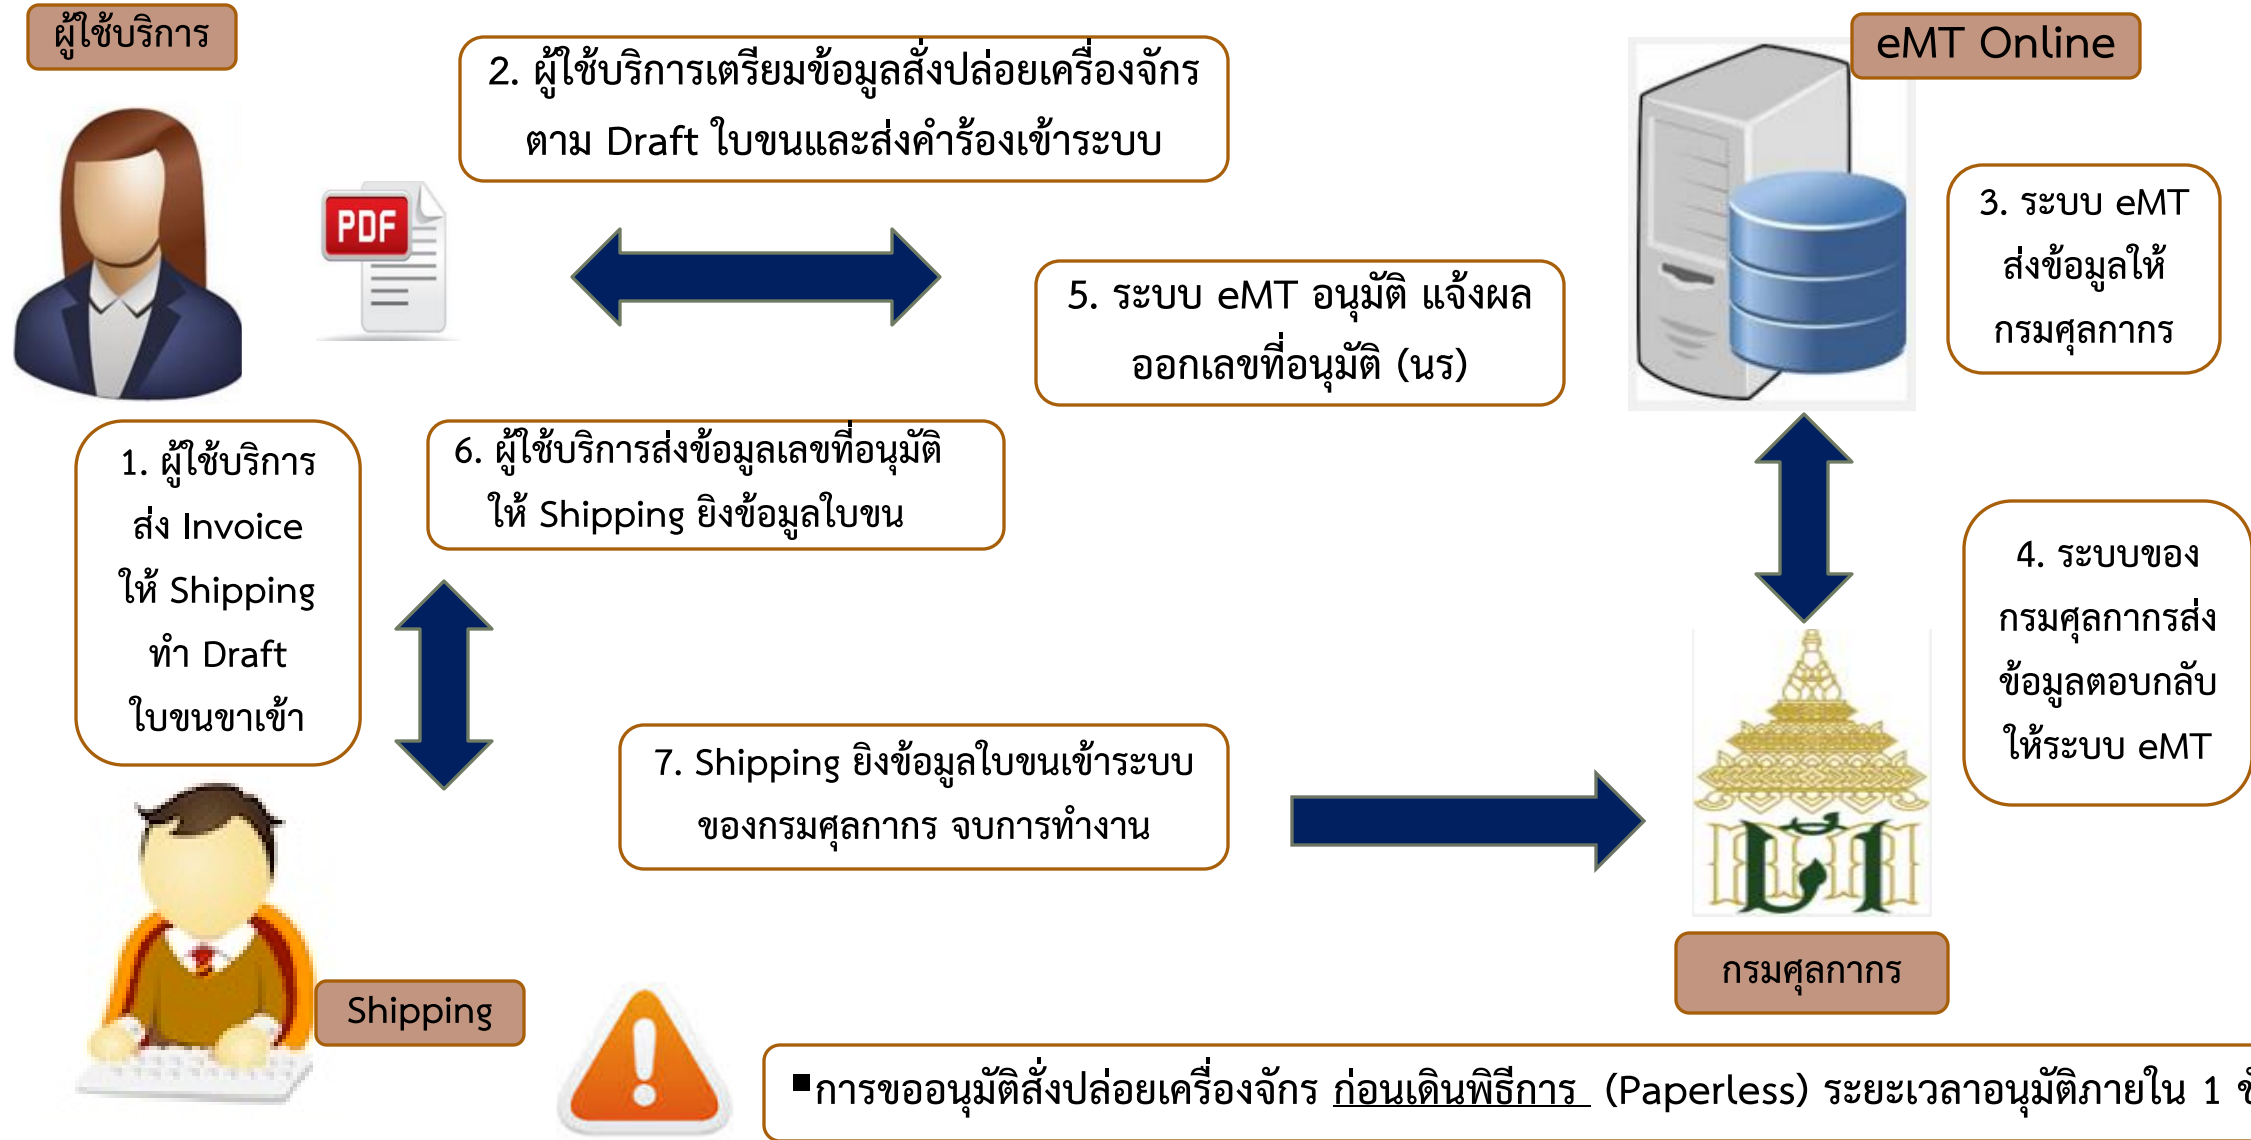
ผู้ใช้บริการ

2. ผู้ใช้บริการเตรียมข้อมูลสั่งปล่อยเครื่องจักร ตาม Draft ใบขนและส่งคำร้องเข้าระบบ

eMT Online

PDF

3. ระบบ eMT ส่งข้อมูลให้ กรมศุลกากร

5. ระบบ eMT อนุมัติ แจ้งผล ออกเลขที่อนุมัติ (นร)

1. ผู้ใช้บริการ ส่ง Invoice ให้ Shipping ทำ Draft ใบขนขาเข้า

6. ผู้ใช้บริการส่งข้อมูลเลขที่อนุมัติ ให้ Shipping ยิงข้อมูลใบขน

4. ระบบของ กรมศุลกากรส่ง ข้อมูลตอบกลับ ให้ระบบ eMT

7. Shipping ยิงข้อมูลใบขนเข้าระบบ ของกรมศุลกากร จบการทำงาน

กรมศุลกากร

Shipping

▪การขออนุมัติสั่งปล่อยเครื่องจักร ก่อนเดินพิธีการ (Paperless) ระยะเวลาอนุมัติภายใน 1 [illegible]